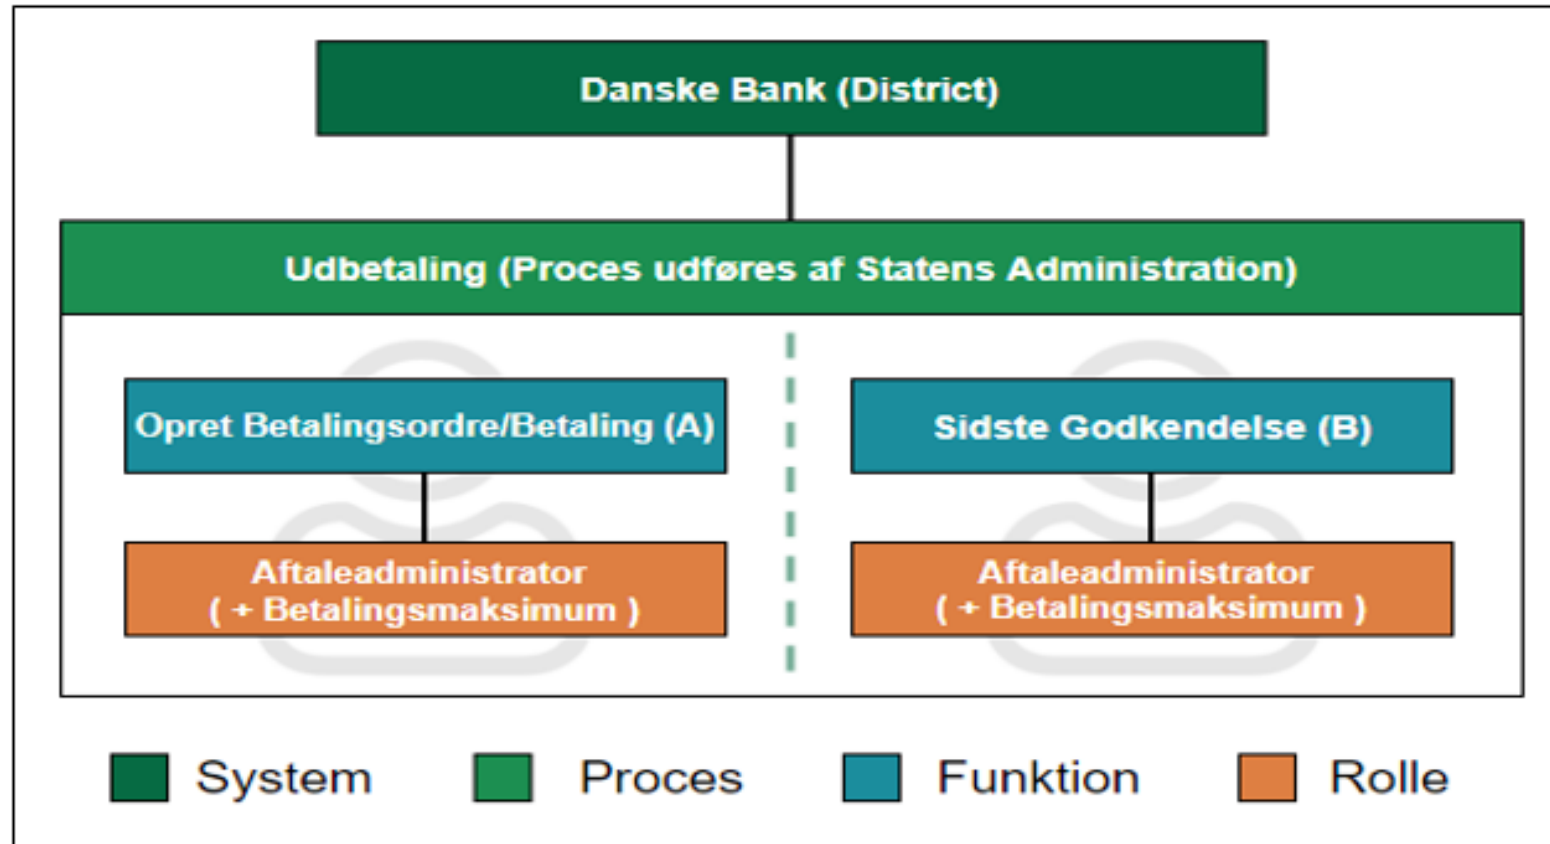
Danske Bank (District)

Udbetaling (Proces udføres af Statens Administration)

Opret Betalingsordre/Betaling (A)

Aftaleadministrator
( + Betalingsmaksimum )

Sidste Godkendelse (B)

Aftaleadministrator
( + Betalingsmaksimum )

System Proces Funktion Rolle